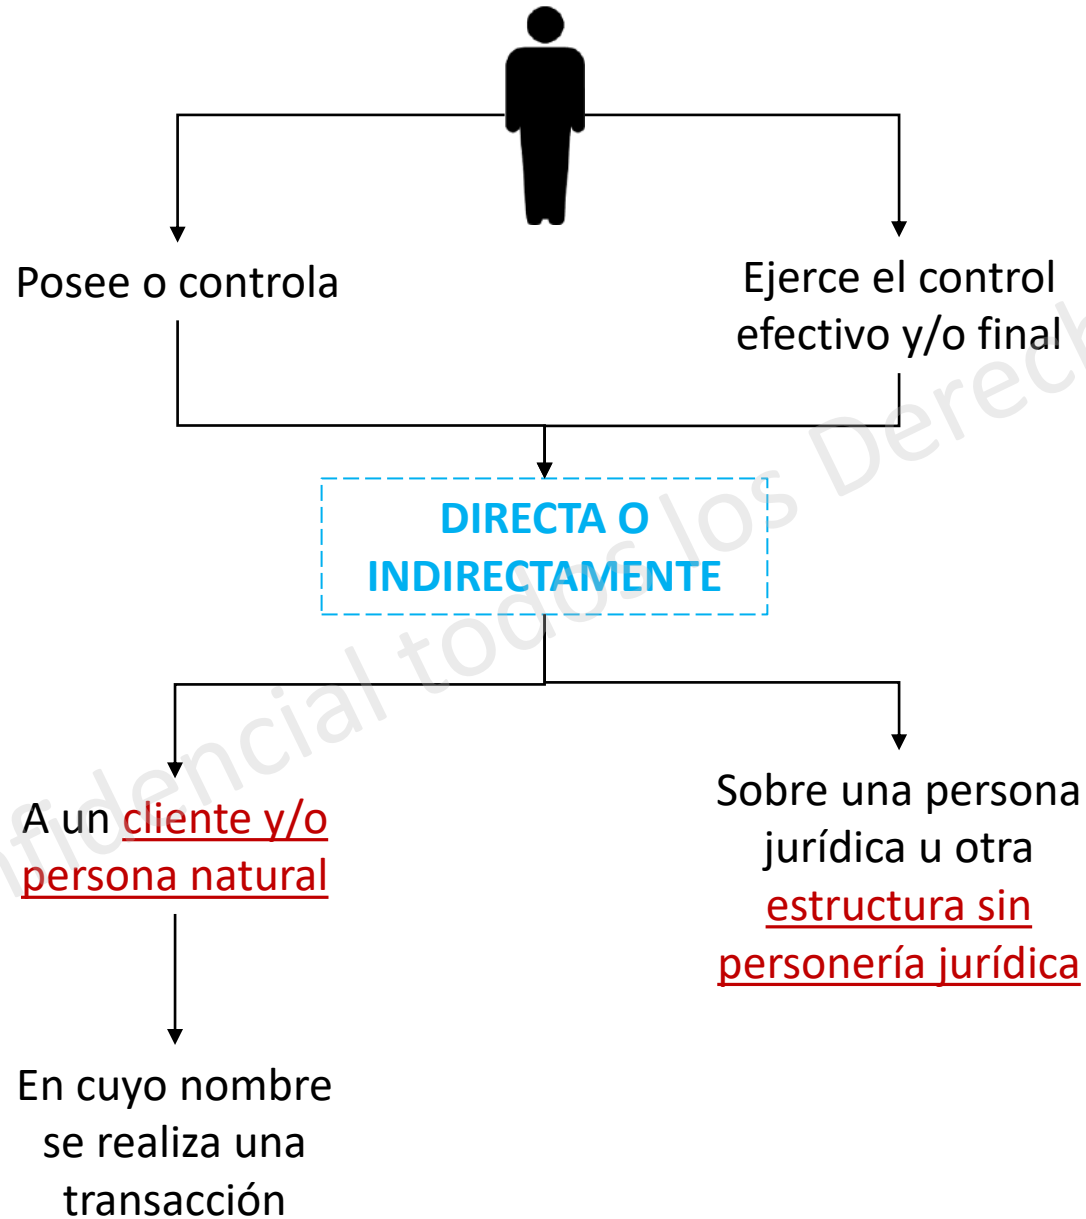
Posee o controla

Ejerce el control efectivo y/o final

DIRECTA O INDIRECTAMENTE

A un cliente y/o persona natural

Sobre una persona jurídica u otra estructura sin personería jurídica

En cuyo nombre se realiza una transacción

fidencial todos los Derech